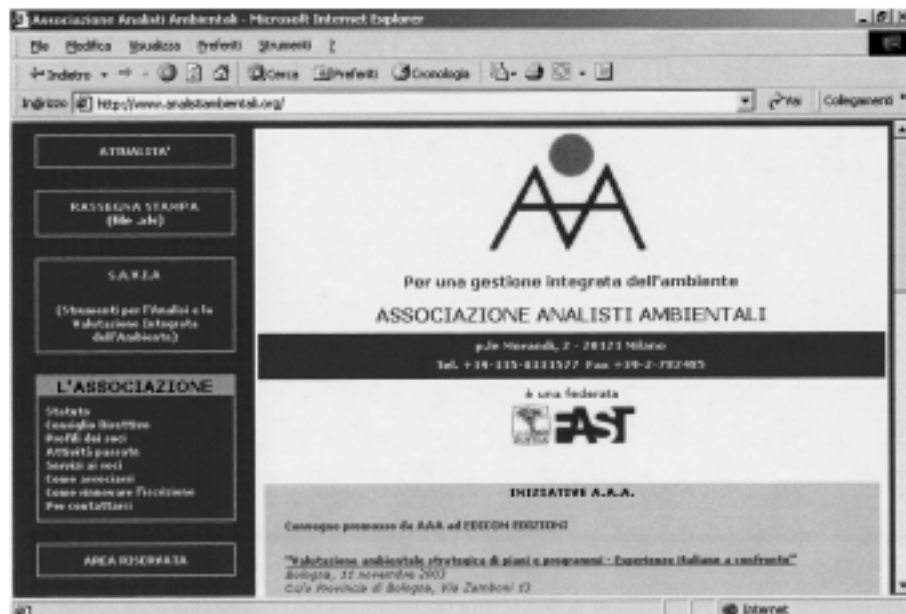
Associazione Analisti Ambientali - Microsoft Internet Explorer

File Modifica Visualizza Preferiti Strumenti ?

Indietro Cerca Preferiti Cronologia

Indirizzo http://www.analistiambientali.org/ Vai Collegamenti

ATTUALITA'

RASSEGNA STAMPA (file .xls)

S.A.V.I.A

(Strumenti per l'Analisi e la Valutazione Integrata dell'Ambiente)

L'ASSOCIAZIONE

Statuto
Consiglio Direttivo
Profili dei soci
Attività passate
Servizi ai soci
Come associarsi
Come rinnovare l'iscrizione
Per contattarci

AREA RISERVATA

Per una gestione integrata dell'ambiente

ASSOCIAZIONE ANALISTI AMBIENTALI

p.le Morandi, 2 - 20121 Milano
Tel. +39-335-8333577 Fax +39-2-782485

è una federata

FAST

INIZIATIVE A.A.A.

Convegno promosso da AAA ed EDICOM EDIZIONI

"Valutazione ambientale strategica di piani e programmi - Esperienze italiane a confronto"
Bologna, 21 novembre 2003
Sala Provincia di Bologna, Via Zamboni 13

Internet